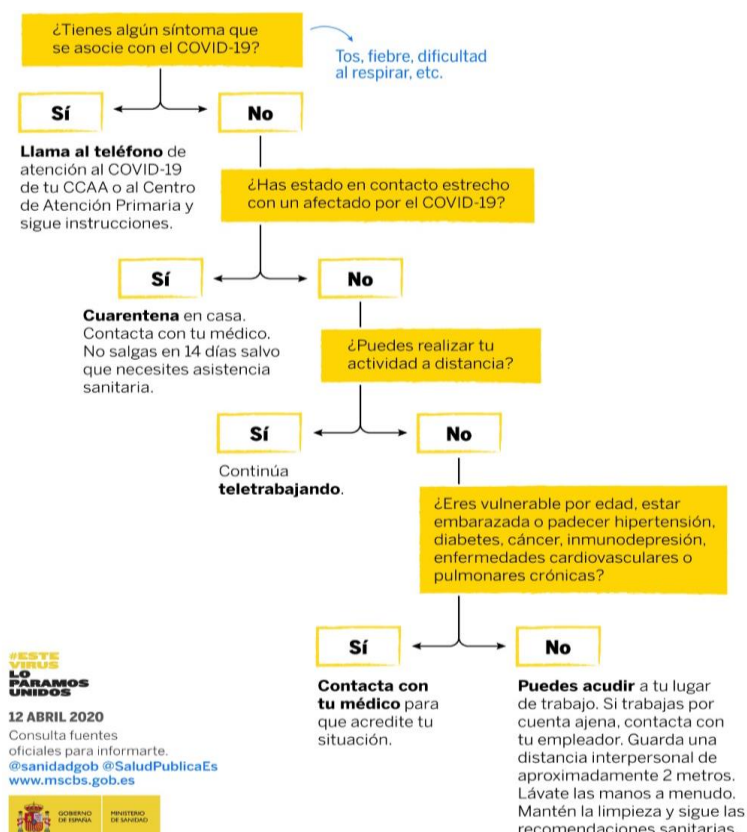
¿Tienes algún síntoma que se asocie con el COVID-19?

Tos, fiebre, dificultad al respirar, etc.

Sí

No

**Llama al teléfono** de atención al COVID-19 de tu CCAA o al Centro de Atención Primaria y sigue instrucciones.

¿Has estado en contacto estrecho con un afectado por el COVID-19?

Sí

No

**Cuarentena** en casa. Contacta con tu médico. No salgas en 14 días salvo que necesites asistencia sanitaria.

¿Puedes realizar tu actividad a distancia?

Sí

No

Continúa **teletrabajando**.

¿Eres vulnerable por edad, estar embarazada o padecer hipertensión, diabetes, cáncer, inmunodepresión, enfermedades cardiovasculares o pulmonares crónicas?

Sí

No

**Contacta con tu médico** para que acredite tu situación.

**Puedes acudir** a tu lugar de trabajo. Si trabajas por cuenta ajena, contacta con tu empleador. Guarda una distancia interpersonal de aproximadamente 2 metros. Lávate las manos a menudo. Mantén la limpieza y sigue las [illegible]

#ESTE VIRUS LO PARAMOS UNIDOS

12 ABRIL 2020

Consulta fuentes oficiales para informarte.
@sanidadgob @SaludPublicaEs
www.mscbs.gob.es

GOBIERNO DE ESPAÑA MINISTERIO DE SANIDAD